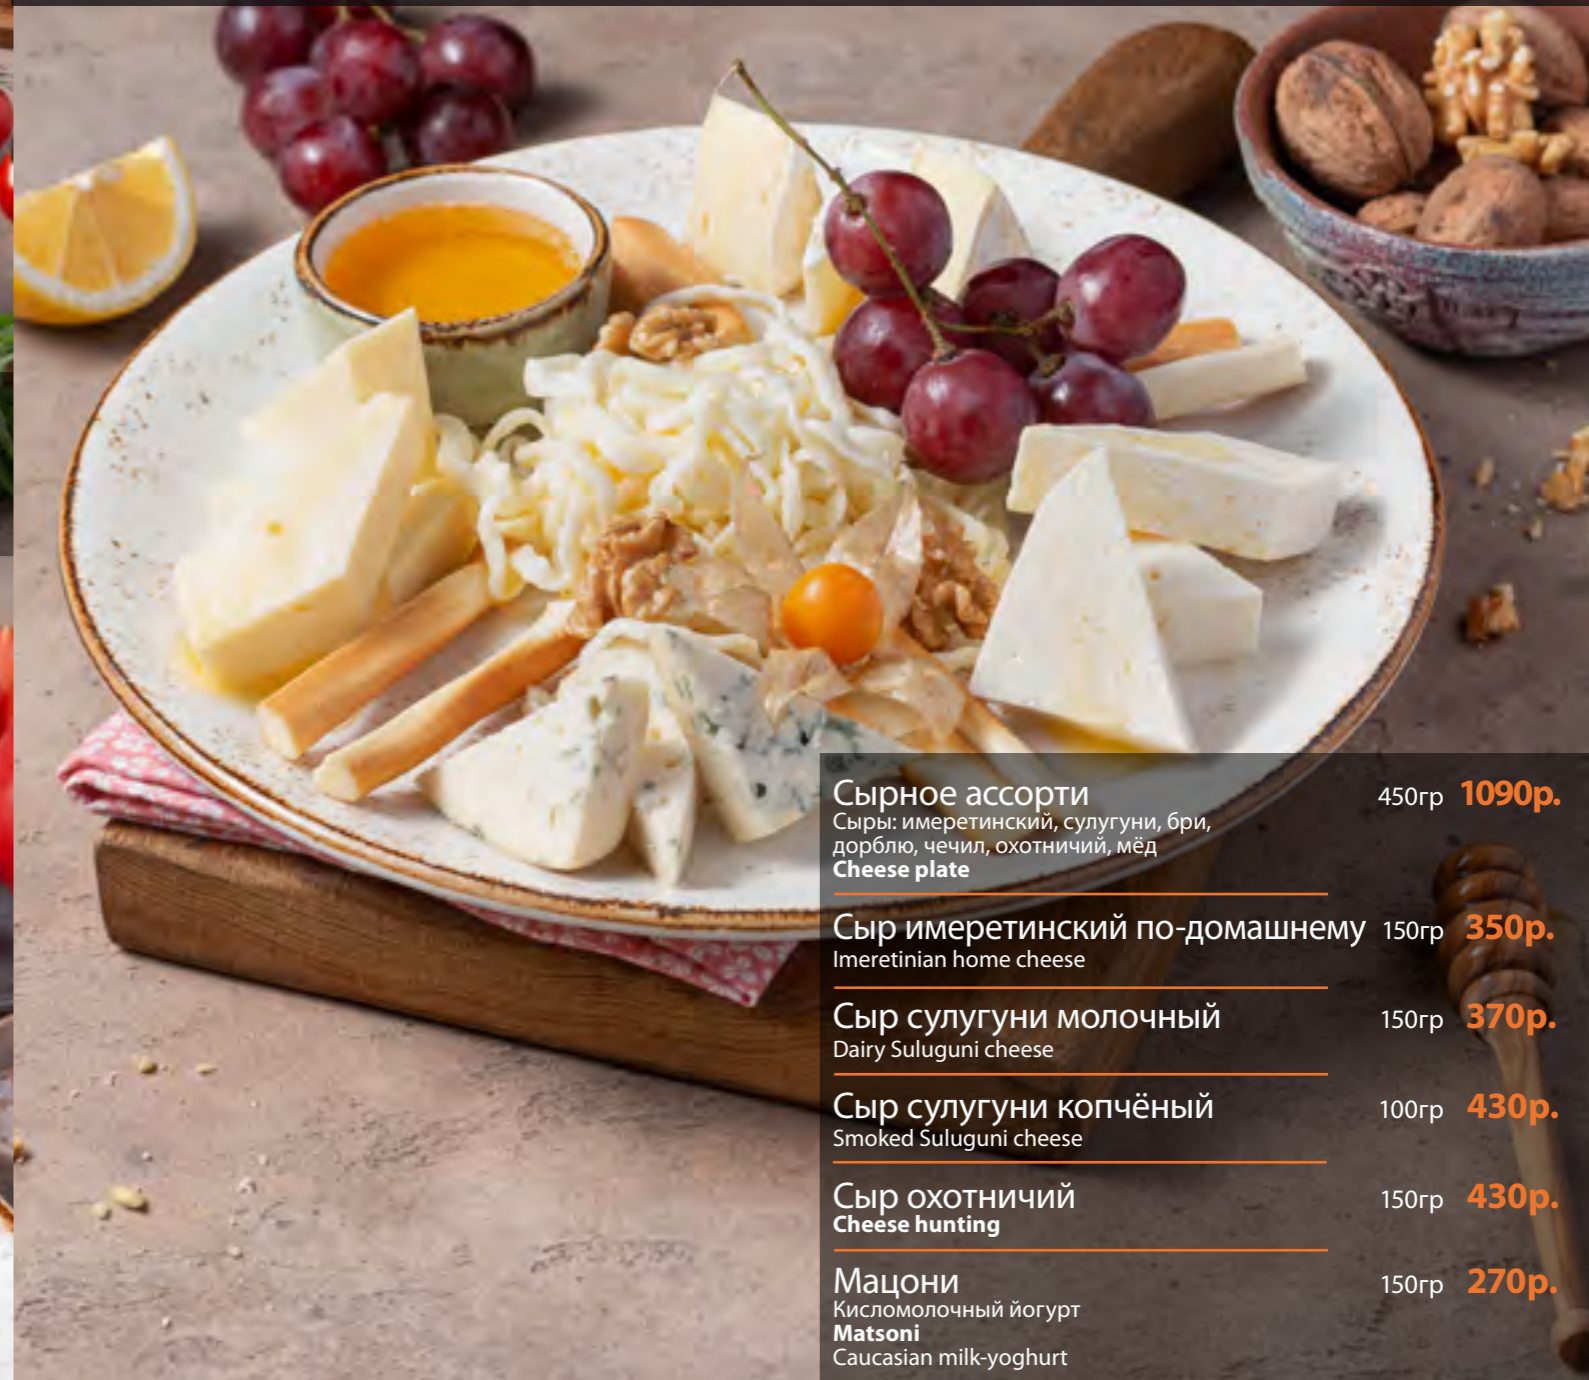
Сырное ассорти 450гр 1090р.
Сыры: имеретинский, сулугуни, бри, дорблю, чечил, охотничий, мёд
Cheese plate

Сыр имеретинский по-домашнему 150гр 350р.
Imeretinian home cheese

Сыр сулугуни молочный 150гр 370р.
Dairy Suluguni cheese

Сыр сулугуни копчёный 100гр 430р.
Smoked Suluguni cheese

Сыр охотничий 150гр 430р.
Cheese hunting

Мацони 150гр 270р.
Кисломолочный йогурт
Matsoni
Caucasian milk-yoghurt